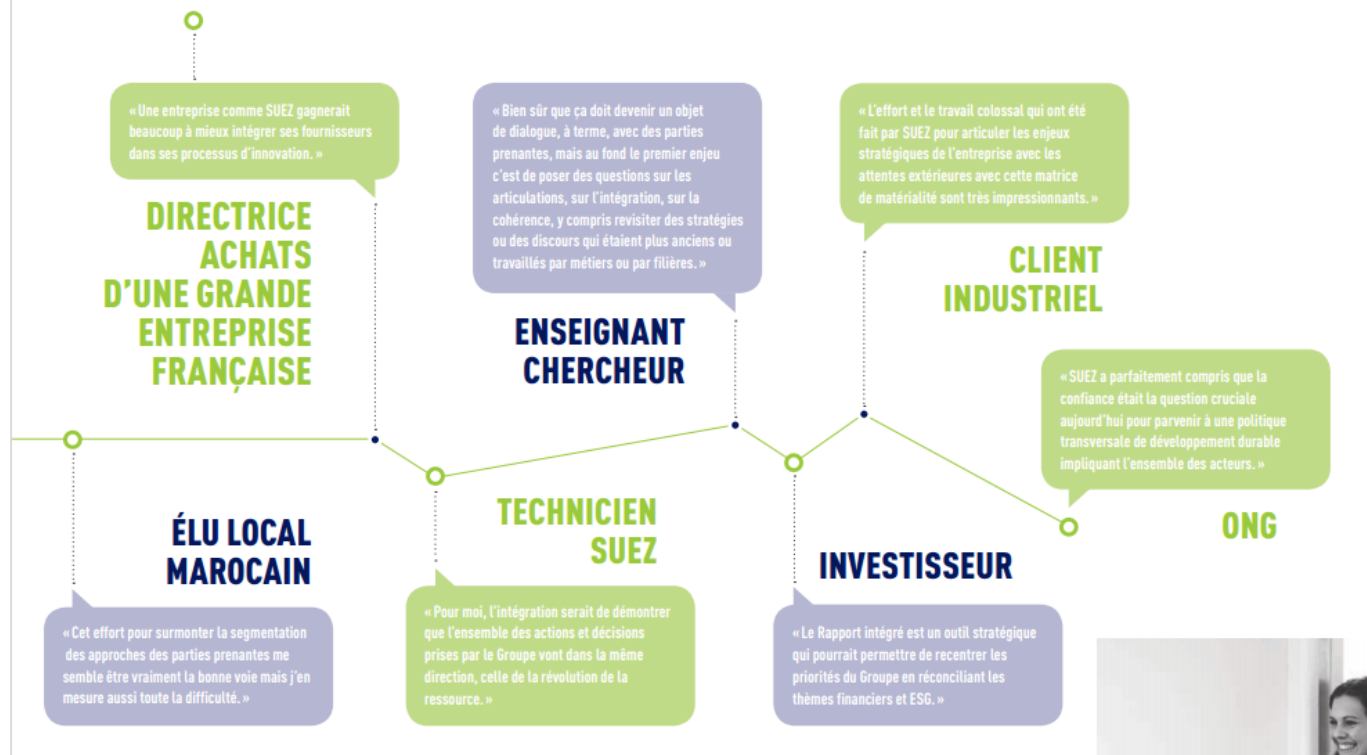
« Une entreprise comme SUEZ gagnerait beaucoup à mieux intégrer ses fournisseurs dans ses processus d'innovation. »

DIRECTRICE ACHATS D'UNE GRANDE ENTREPRISE FRANÇAISE

« Bien sûr que ça doit devenir un objet de dialogue, à terme, avec des parties prenantes, mais au fond le premier enjeu c'est de poser des questions sur les articulations, sur l'intégration, sur la cohérence, y compris revisiter des stratégies ou des discours qui étaient plus anciens ou travaillés par métiers ou par filières. »

ENSEIGNANT CHERCHEUR

« L'effort et le travail colossal qui ont été fait par SUEZ pour articuler les enjeux stratégiques de l'entreprise avec les attentes extérieures avec cette matrice de matérialité sont très impressionnants. »

CLIENT INDUSTRIEL

« SUEZ a parfaitement compris que la confiance était la question cruciale aujourd'hui pour parvenir à une politique transversale de développement durable impliquant l'ensemble des acteurs. »

ONG

ÉLU LOCAL MAROCAIN

« Cet effort pour surmonter la segmentation des approches des parties prenantes me semble être vraiment la bonne voie mais j'en mesure aussi toute la difficulté. »

TECHNICIEN SUEZ

« Pour moi, l'intégration serait de démontrer que l'ensemble des actions et décisions prises par le Groupe vont dans la même direction, celle de la révolution de la ressource. »

INVESTISSEUR

« Le Rapport intégré est un outil stratégique qui pourrait permettre de recentrer les priorités du Groupe en réconciliant les thèmes financiers et ESG. »